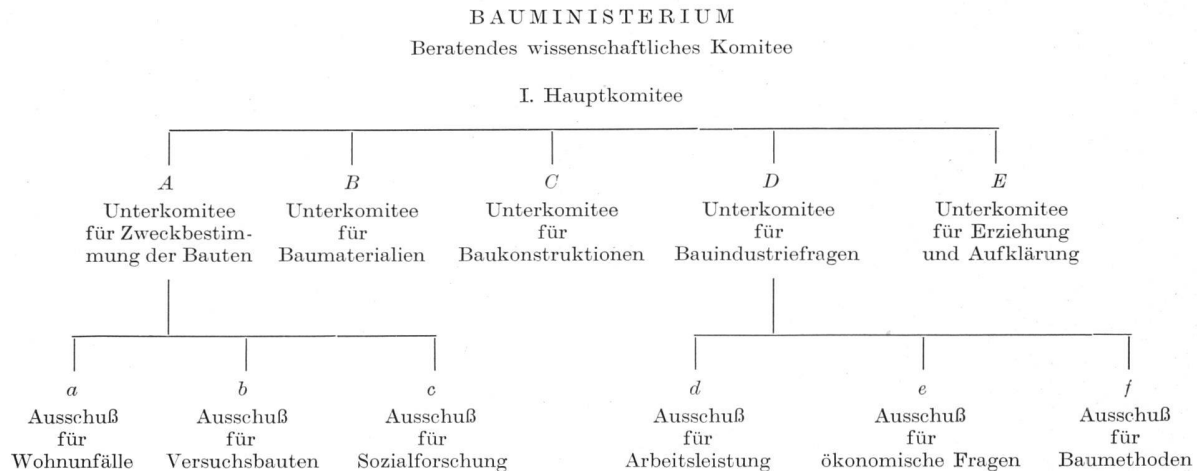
BAUMINISTERIUM

Beratendes wissenschaftliches Komitee

I. Hauptkomitee

A
Unterkomitee für Zweckbestimmung der Bauten

B
Unterkomitee für Baumaterialien

C
Unterkomitee für Baukonstruktionen

D
Unterkomitee für Bauindustriefragen

E
Unterkomitee für Erziehung und Aufklärung

a
Ausschuß für Wohnunfälle

b
Ausschuß für Versuchsbauten

c
Ausschuß für Sozialforschung

d
Ausschuß für Arbeitsleistung

e
Ausschuß für ökonomische Fragen

f
Ausschuß für Baumethoden